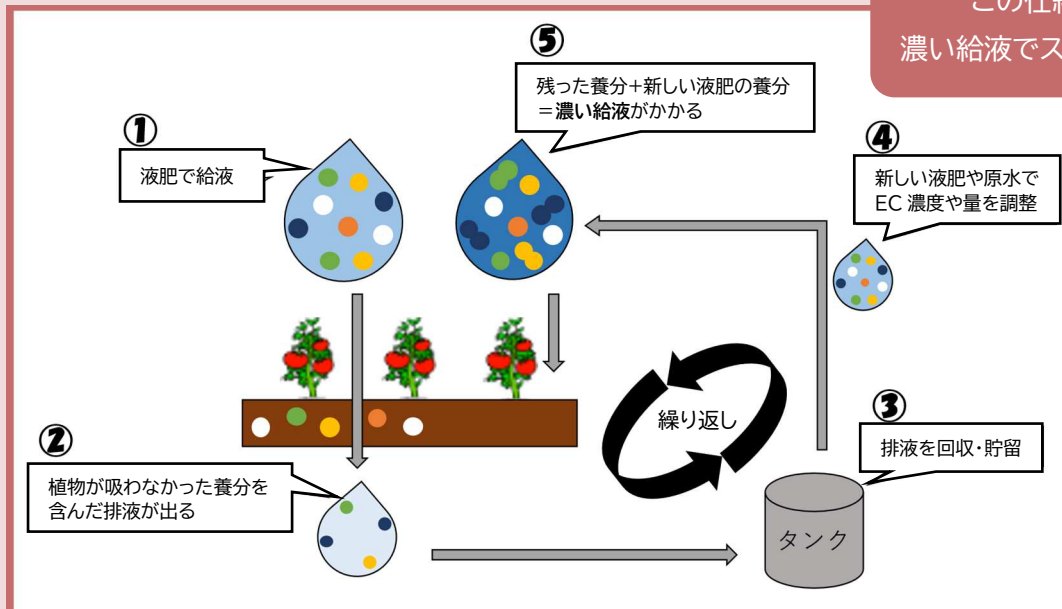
この仕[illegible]
濃い給液でス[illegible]

⑤
残った養分+新しい液肥の養分
＝濃い給液がかかる

①
液肥で給液

④
新しい液肥や原水で
EC 濃度や量を調整

繰り返し

③
排液を回収･貯留

②
植物が吸わなかった養分を
含んだ排液が出る

タンク